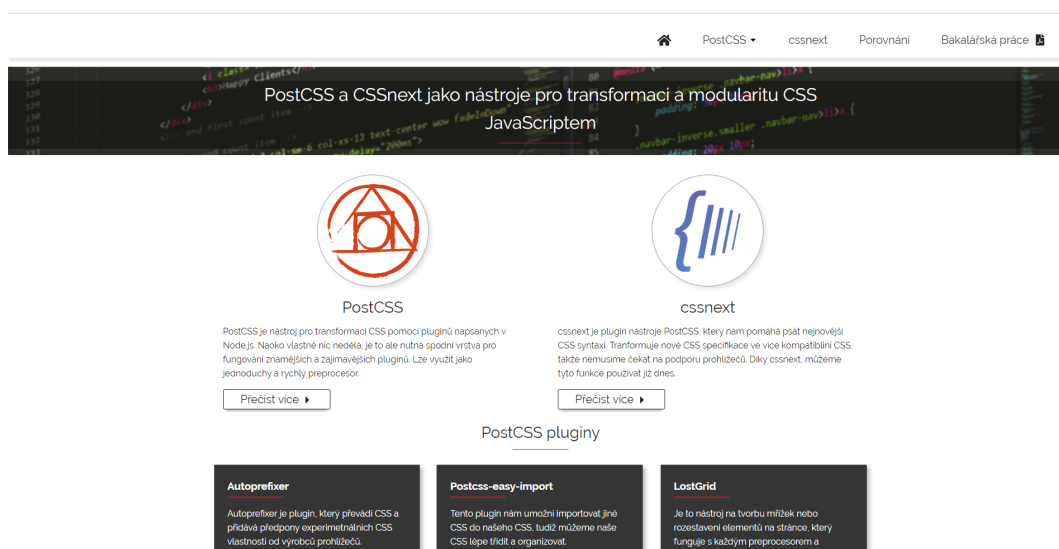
PostCSS ▾ cssnext Porovnání Bakalářská práce

PostCSS a CSSnext jako nástroje pro transformaci a modularitu CSS JavaScriptem

PostCSS

PostCSS je nástroj pro transformaci CSS pomocí pluginů napsaných v Node.js. Naoko vlastně nic nedělá, je to ale nutná spodní vrstva pro fungování známějších a zajímavějších pluginů. Lze využít jako jednoduchý a rychlý preprocesor.

Přečíst více ▸

cssnext

cssnext je plugin nástroje PostCSS, který nám pomáhá psát nejnovější CSS syntaxi. Tranformuje nové CSS specifikace ve více kompatibilní CSS, takže nemusíme čekat na podporu prohlížečů. Díky cssnext, můžeme tyto funkce používat již dnes.

Přečíst více ▸

PostCSS pluginy

Autoprefixer

Autoprefixer je plugin, který převádí CSS a přidává předpony experimetnálních CSS vlastností od výrobců prohlížečů.

Postcss-easy-import

Tento plugin nám umožní importovat jiné CSS do našeho CSS, tudíž můžeme naše CSS lépe třídit a organizovat.

LostGrid

Je to nástroj na tvorbu mřížek nebo rozestavení elementů na stránce, který funguje s každým preprocesorem a